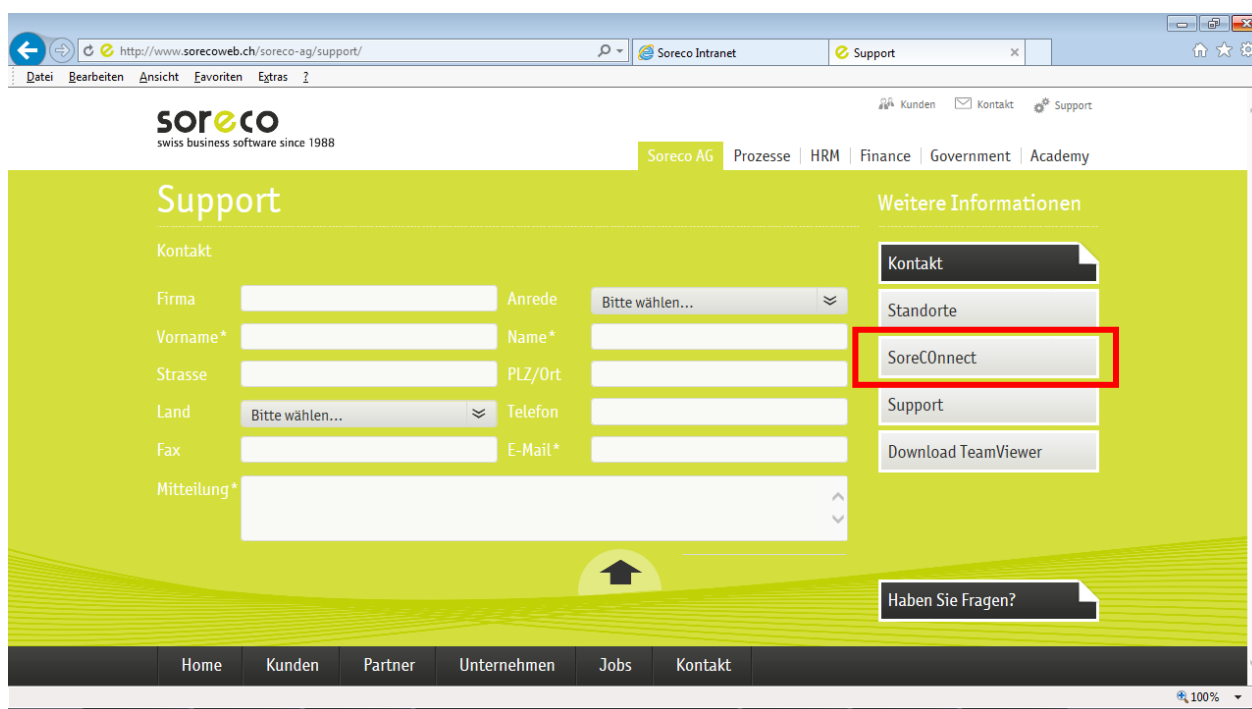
http://www.sorecoweb.ch/soreco-ag/support/

Soreco Intranet

Support

Datei Bearbeiten Ansicht Favoriten Extras ?

Kunden Kontakt Support

soreco
swiss business software since 1988

Soreco AG | Prozesse | HRM | Finance | Government | Academy

Support

Kontakt

Firma
Anrede Bitte wählen...
Vorname*
Name*
Strasse
PLZ/Ort
Land Bitte wählen...
Telefon
Fax
E-Mail*
Mitteilung*

Weitere Informationen

Kontakt

Standorte

SoreCOnnect

Support

Download TeamViewer

Haben Sie Fragen?

Home | Kunden | Partner | Unternehmen | Jobs | Kontakt

100%